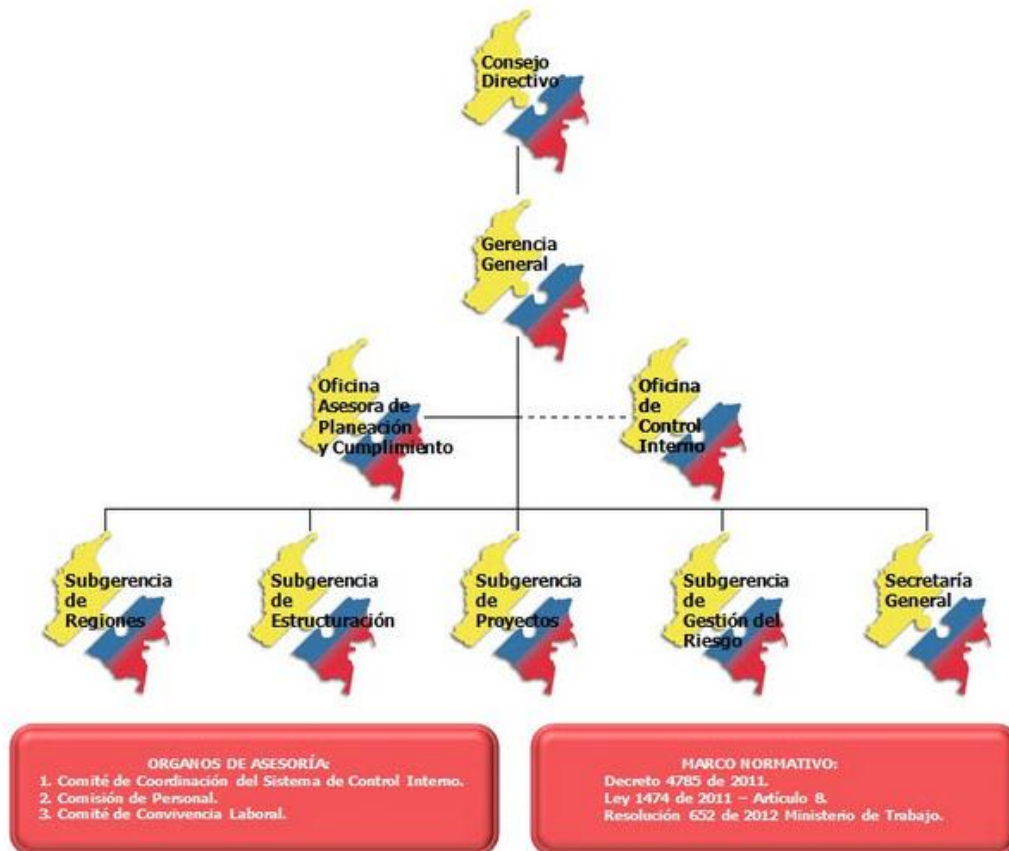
Consejo Directivo

Gerencia General

Oficina Asesora de Planeación y Cumplimiento

Oficina de Control Interno

Subgerencia de Regiones

Subgerencia de Estructuración

Subgerencia de Proyectos

Subgerencia de Gestión del Riesgo

Secretaría General

ORGANOS DE ASESORÍA:
1. Comité de Coordinación del Sistema de Control Interno.
2. Comisión de Personal.
3. Comité de Convivencia Laboral.

MARCO NORMATIVO:
Decreto 4785 de 2011.
Ley 1474 de 2011 – Artículo 8.
Resolución 652 de 2012 Ministerio de Trabajo.